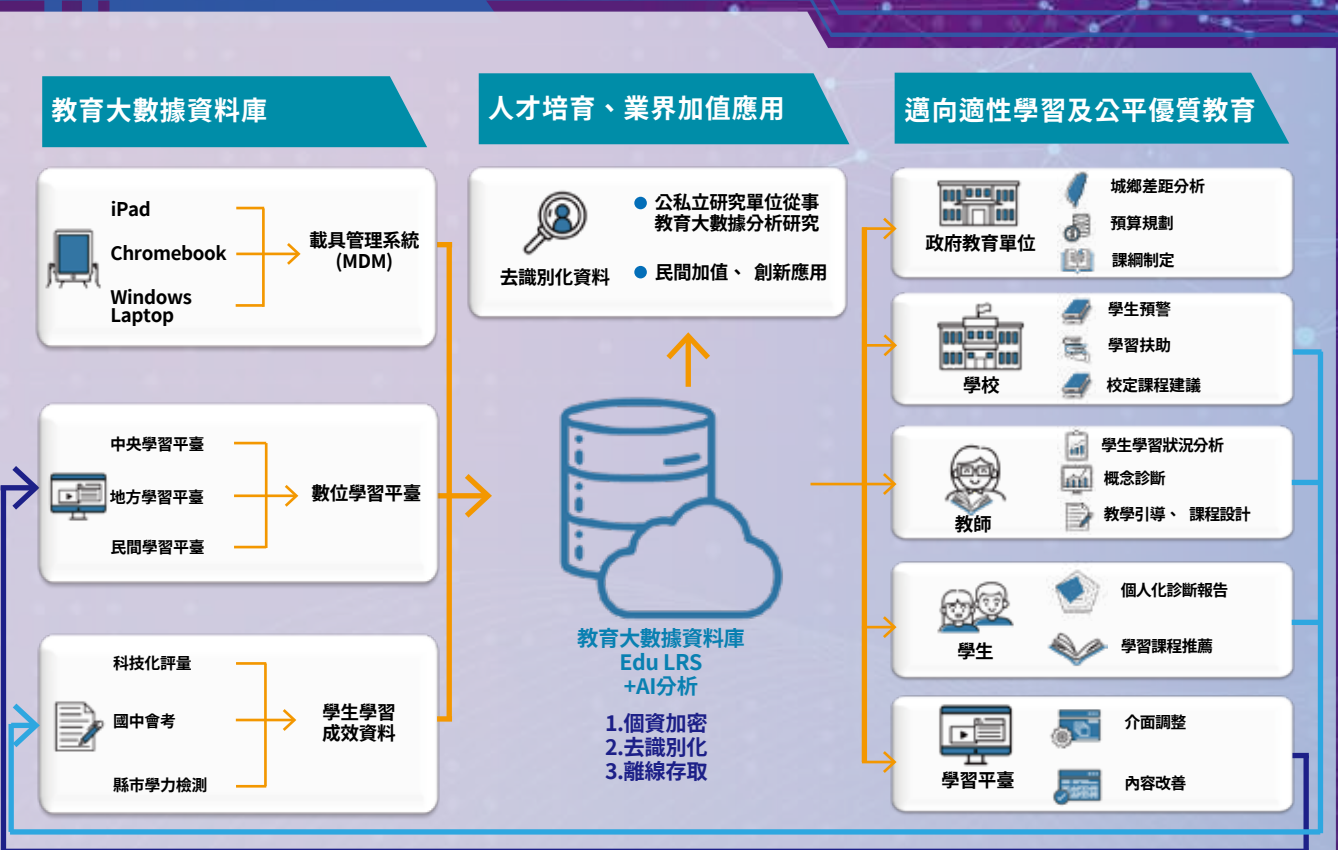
教育大數據資料庫

iPad
Chromebook
Windows Laptop
載具管理系統 (MDM)

中央學習平臺
地方學習平臺
民間學習平臺
數位學習平臺

科技化評量
國中會考
縣市學力檢測
學生學習成效資料

人才培育、業界加值應用

去識別化資料
公私立研究單位從事教育大數據分析研究
民間加值、 創新應用

教育大數據資料庫
Edu LRS
+AI分析

1.個資加密
2.去識別化
3.離線存取

邁向適性學習及公平優質教育

政府教育單位
城鄉差距分析
預算規劃
課綱制定

學校
學生預警
學習扶助
校定課程建議

教師
學生學習狀況分析
概念診斷
教學引導、 課程設計

學生
個人化診斷報告
學習課程推薦

學習平臺
介面調整
內容改善